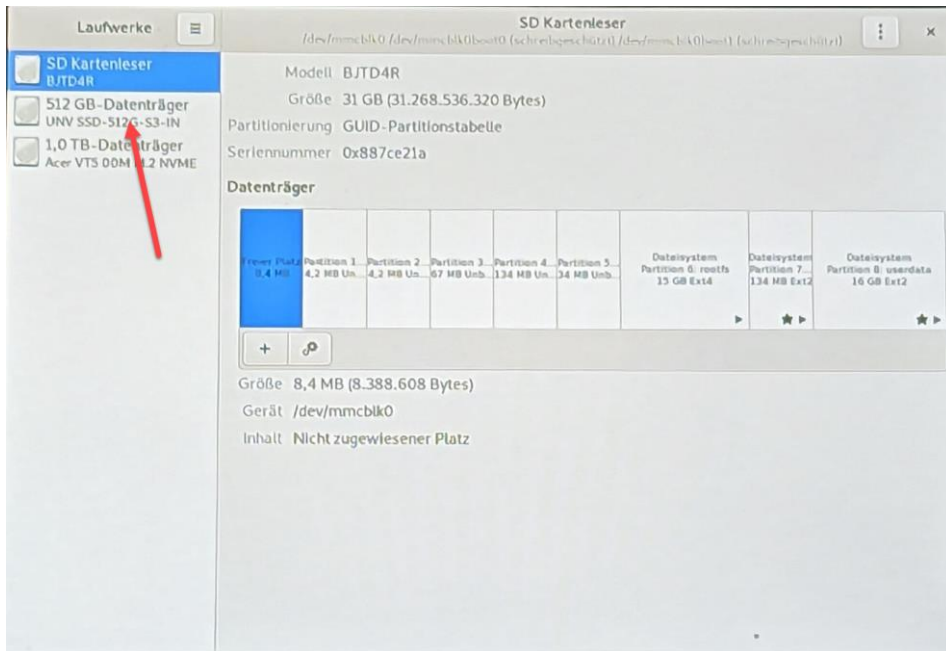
Laufwerke

SD Kartenleser
BJTD4R

512 GB-Datenträger
UNV SSD-512G-S3-IN

1,0 TB-Datenträger
Acer VT5 00M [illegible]2 NVME

SD Kartenleser
/dev/mmcblk0 /dev/mmcblk0boot0 (schreibgeschützt) /dev/mmcblk0boot1 (schreibgeschützt)

Modell BJTD4R
Größe 31 GB (31.268.536.320 Bytes)
Partitionierung GUID-Partitionstabelle
Seriennummer 0x887ce21a

Datenträger

| Freier Platz 8,4 MB | Partition 1 4,2 MB Un... | Partition 2 4,2 MB Un... | Partition 3 67 MB Unb... | Partition 4 134 MB Un... | Partition 5 34 MB Unb... | Dateisystem Partition 6: rootfs 15 GB Ext4 | Dateisystem Partition 7 134 MB Ext2 | Dateisystem Partition 8: userdata 16 GB Ext2 |
|---|---|---|---|---|---|---|---|---|

+

Größe 8,4 MB (8.388.608 Bytes)
Gerät /dev/mmcblk0
Inhalt Nicht zugewiesener Platz